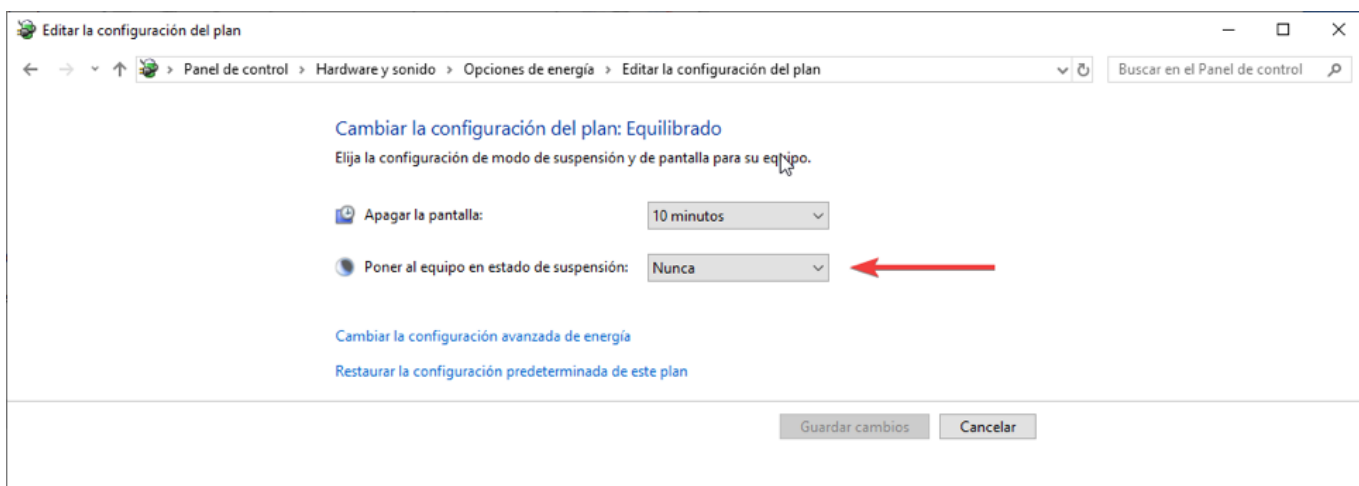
Editar la configuración del plan

Panel de control > Hardware y sonido > Opciones de energía > Editar la configuración del plan

Buscar en el Panel de control

Cambiar la configuración del plan: Equilibrado

Elija la configuración de modo de suspensión y de pantalla para su equipo.

Apagar la pantalla: 10 minutos

Poner al equipo en estado de suspensión: Nunca

Cambiar la configuración avanzada de energía

Restaurar la configuración predeterminada de este plan

Guardar cambios Cancelar